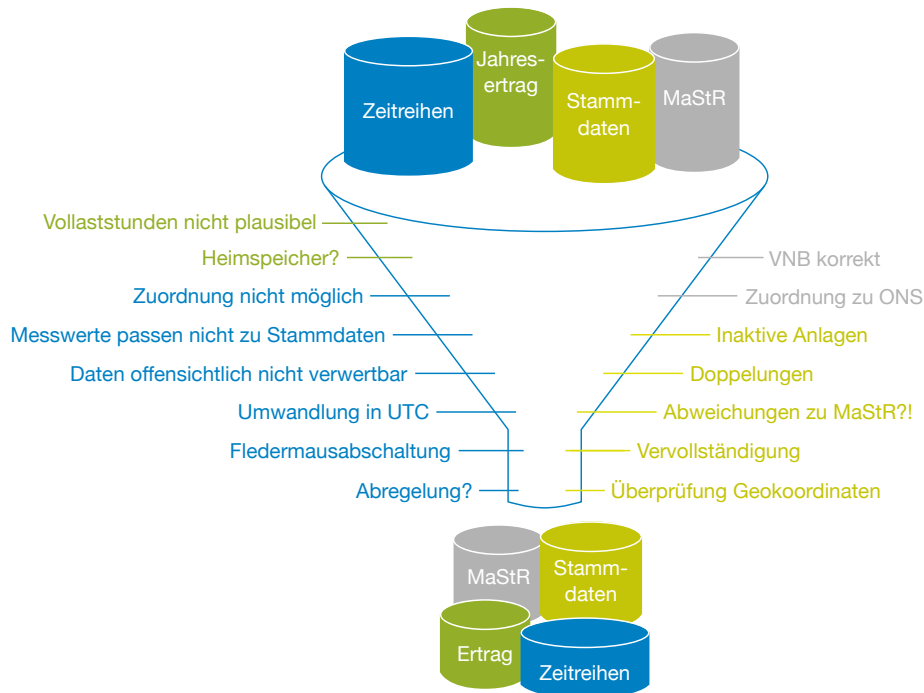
Zeitreihen

Jahresertrag

Stammdaten

MaStR

Vollaststunden nicht plausibel

Heimspeicher?

Zuordnung nicht möglich

Messwerte passen nicht zu Stammdaten

Daten offensichtlich nicht verwertbar

Umwandlung in UTC

Fledermausabschaltung

Abregelung?

VNB korrekt

Zuordnung zu ONS

Inaktive Anlagen

Doppelungen

Abweichungen zu MaStR?!

Vervollständigung

Überprüfung Geokoordinaten

MaStR

Stammdaten

Ertrag

Zeitreihen